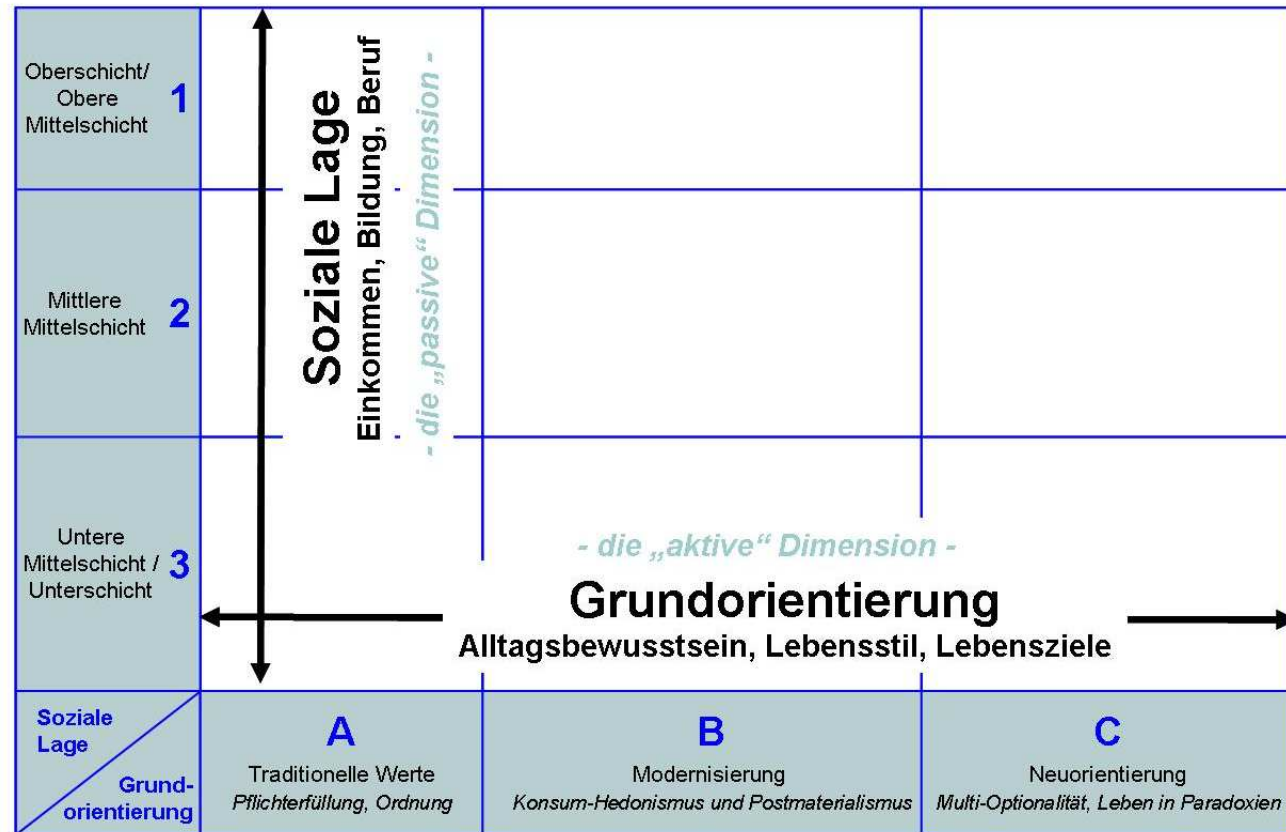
Oberschicht/ Obere Mittelschicht 1

Mittlere Mittelschicht 2

Untere Mittelschicht / Unterschicht 3

Soziale Lage
Einkommen, Bildung, Beruf
- die „passive“ Dimension -

- die „aktive“ Dimension -
Grundorientierung
Alltagsbewusstsein, Lebensstil, Lebensziele

Soziale Lage
Grund-orientierung

A
Traditionelle Werte
Pflichterfüllung, Ordnung

B
Modernisierung
Konsum-Hedonismus und Postmaterialismus

C
Neuorientierung
Multi-Optionalität, Leben in Paradoxien